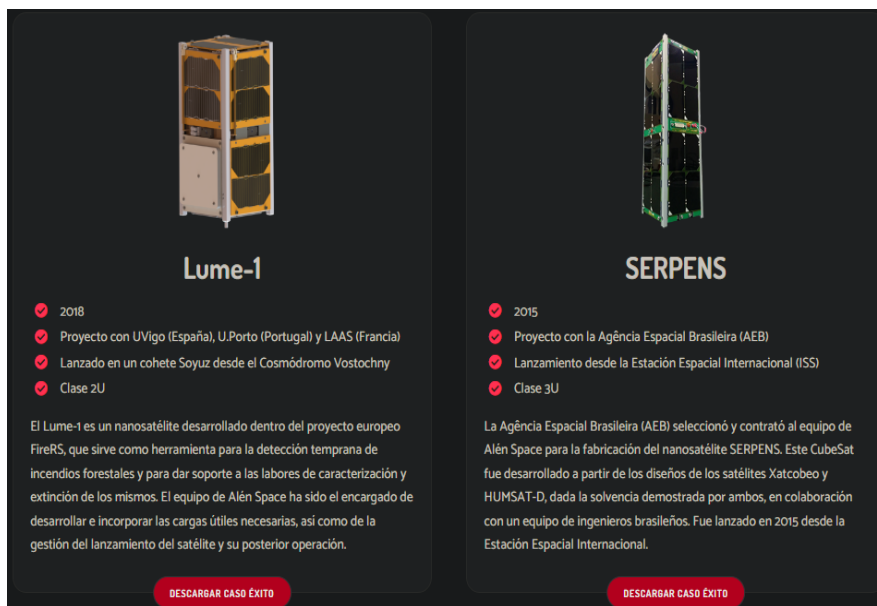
Lume-1

2018

Proyecto con UVigo (España), U.Porto (Portugal) y LAAS (Francia)

Lanzado en un cohete Soyuz desde el Cosmódromo Vostochny

Clase 2U

El Lume-1 es un nanosatélite desarrollado dentro del proyecto europeo FireRS, que sirve como herramienta para la detección temprana de incendios forestales y para dar soporte a las labores de caracterización y extinción de los mismos. El equipo de Alén Space ha sido el encargado de desarrollar e incorporar las cargas útiles necesarias, así como de la gestión del lanzamiento del satélite y su posterior operación.

DESCARGAR CASO ÉXITO

SERPENS

2015

Proyecto con la Agência Espacial Brasileira (AEB)

Lanzamiento desde la Estación Espacial Internacional (ISS)

Clase 3U

La Agência Espacial Brasileira (AEB) seleccionó y contrató al equipo de Alén Space para la fabricación del nanosatélite SERPENS. Este CubeSat fue desarrollado a partir de los diseños de los satélites Xatcobeo y HUMSAT-D, dada la solvencia demostrada por ambos, en colaboración con un equipo de ingenieros brasileños. Fue lanzado en 2015 desde la Estación Espacial Internacional.

DESCARGAR CASO ÉXITO